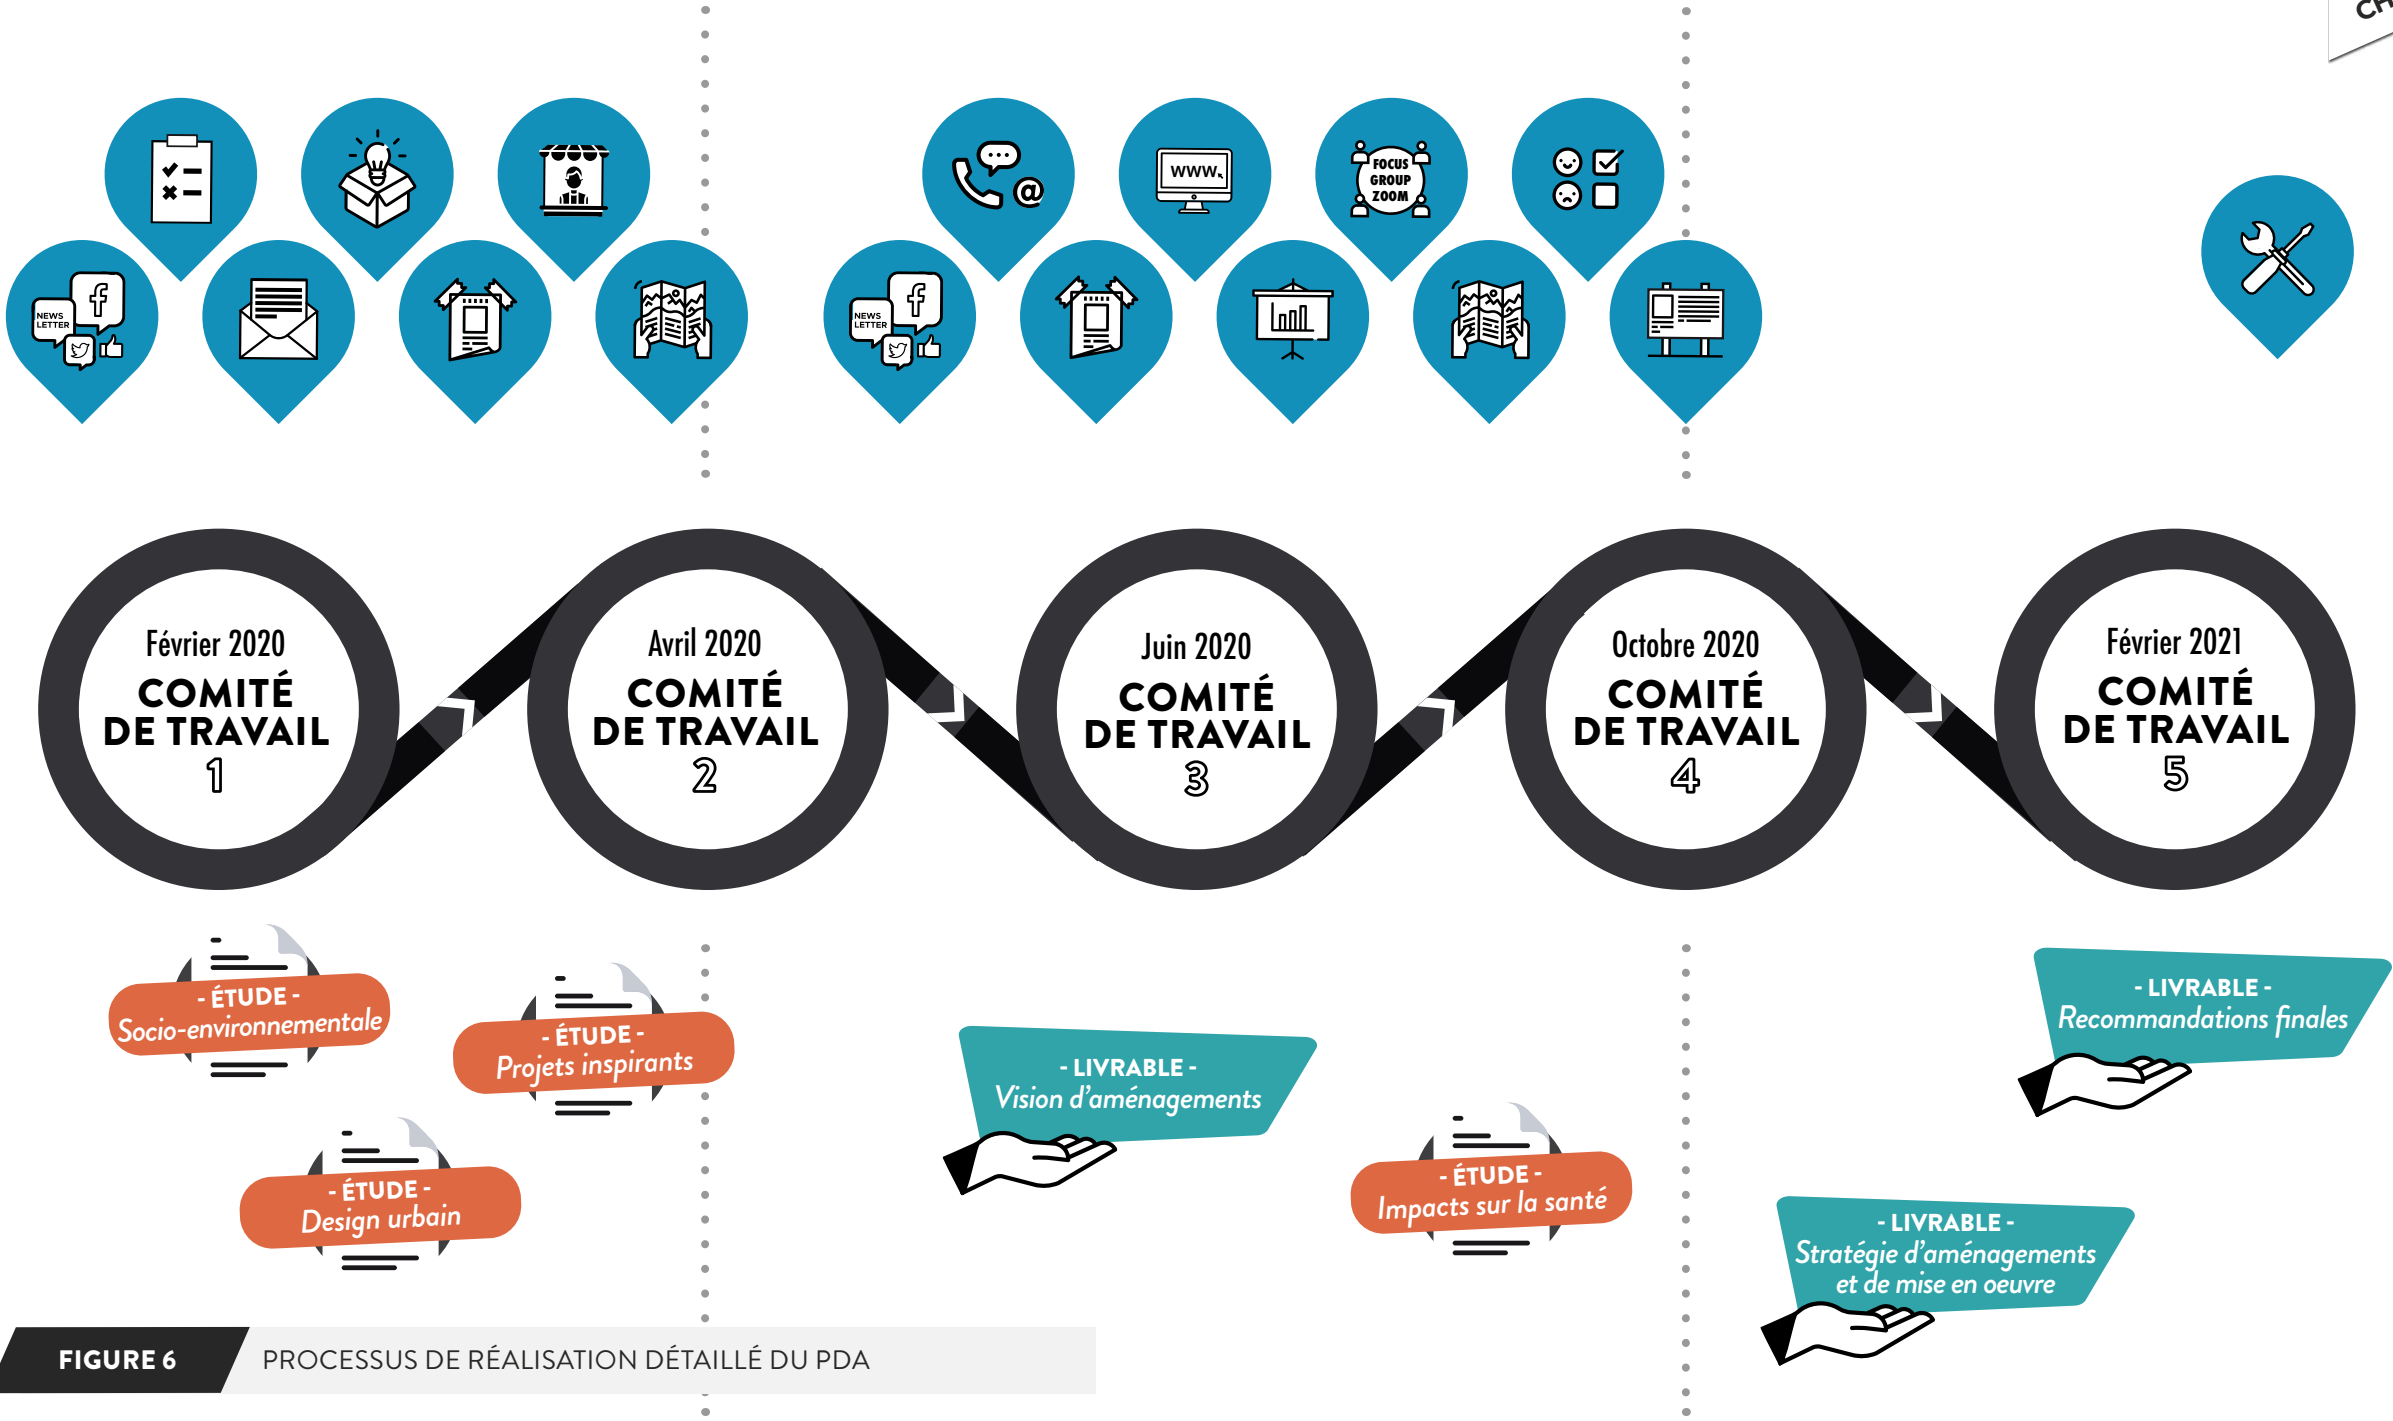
CH

NEWS LETTER

WWW.

FOCUS GROUP ZOOM

NEWS LETTER

Février 2020
COMITÉ DE TRAVAIL
1

Avril 2020
COMITÉ DE TRAVAIL
2

Juin 2020
COMITÉ DE TRAVAIL
3

Octobre 2020
COMITÉ DE TRAVAIL
4

Février 2021
COMITÉ DE TRAVAIL
5

- ÉTUDE -
Socio-environnementale

- ÉTUDE -
Projets inspirants

- ÉTUDE -
Design urbain

- LIVRABLE -
Vision d'aménagements

- ÉTUDE -
Impacts sur la santé

- LIVRABLE -
Recommandations finales

- LIVRABLE -
Stratégie d'aménagements et de mise en oeuvre

FIGURE 6
PROCESSUS DE RÉALISATION DÉTAILLÉ DU PDA